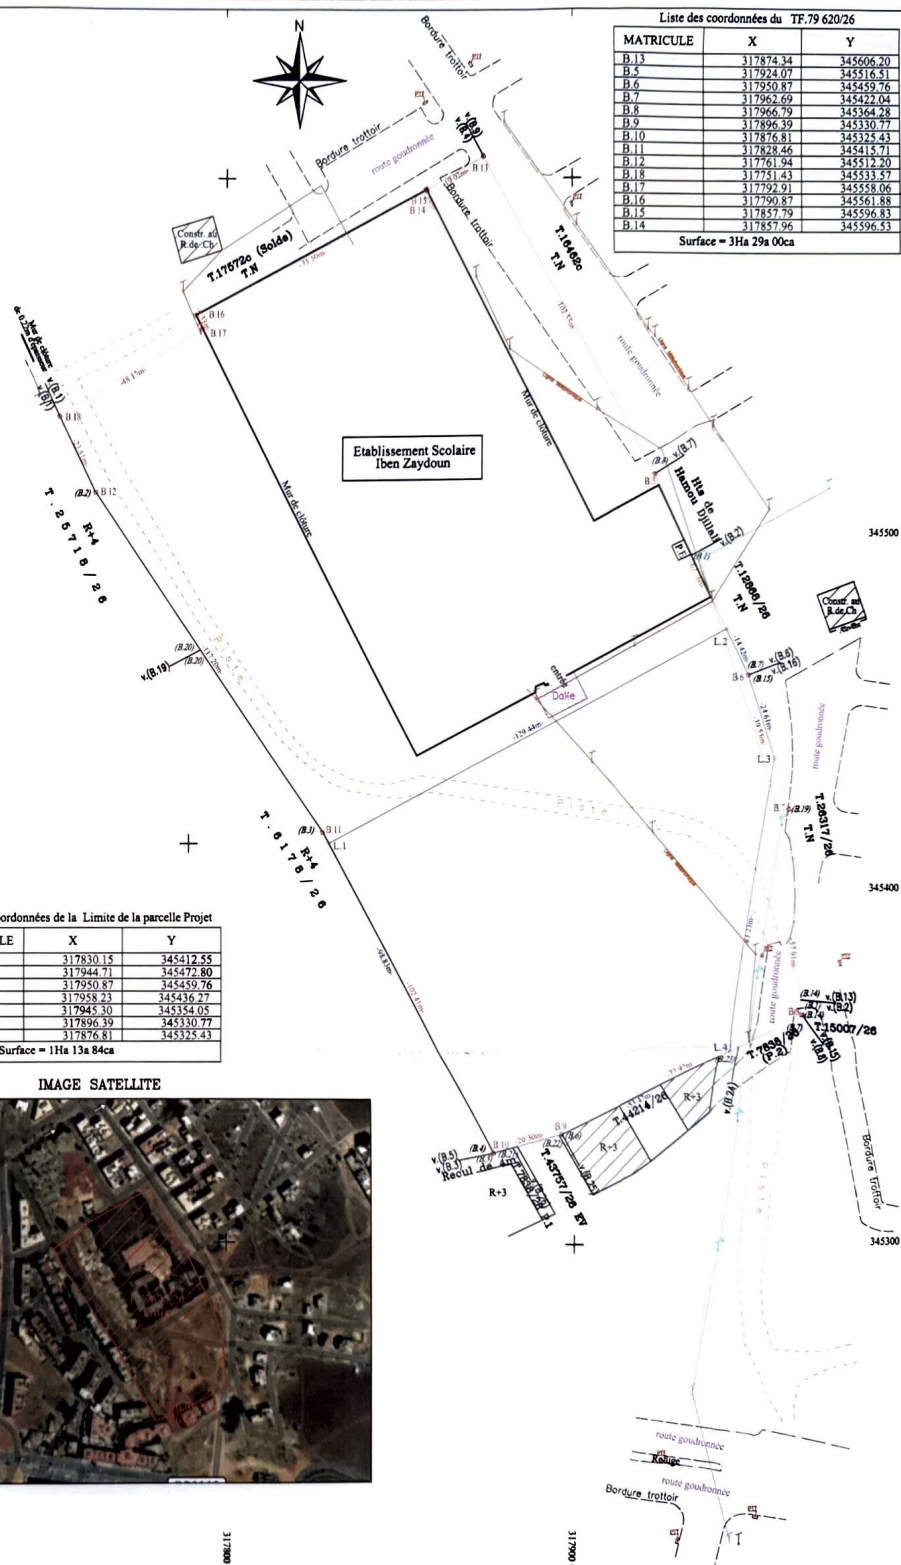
N

Liste des coordonnées du TF.79 620/26

| MATRICULE | X | Y |
|---|---|---|
| B.13 | 317874.34 | 345606.20 |
| B.5 | 317924.07 | 345516.51 |
| B.6 | 317950.87 | 345459.76 |
| B.7 | 317962.69 | 345422.04 |
| B.8 | 317966.79 | 345364.28 |
| B.9 | 317896.39 | 345330.77 |
| B.10 | 317876.81 | 345325.43 |
| B.11 | 317828.46 | 345415.71 |
| B.12 | 317761.94 | 345512.20 |
| B.18 | 317751.43 | 345533.57 |
| B.17 | 317792.91 | 345558.06 |
| B.16 | 317790.87 | 345561.88 |
| B.15 | 317857.79 | 345596.83 |
| B.14 | 317857.96 | 345596.53 |
| Surface = 3Ha 29a 00ca | | |

Bordure trottoir
route goudronnée
Bordure trottoir
B 13
B 15
B 14
Constr. au R.de.Ch
T.17572o (Solde) T.N
T.16462o T.N
B 16
B 17
Mur clôture
v.(B.1)
B 18
Mur de clôture
Etablissement Scolaire Iben Zaydoun
route goudronnée
(B.8) v.(B.7)
Hts de Hamou Djilali
(B.2) B 12
T . 2 6 7 1 8 / 2 6
R+4
Mur de clôture
P.1
v.(B.2)
T.12808/26 T.N
345500
Constr. au R.de.Ch
L.2
v.(B.5)
v.(B.19)
(B.20)
(B.20)
Piste
entrée
Dalle
B 6
(B.15)
v.(B.16)
L.3
route goudronnée
Piste
B 7
(B.19)
T.26317/26 T.N
(B.3) B 11
L.1
T . 6 1 7 6 / 2 6
R+4
345400

Coordonnées de la Limite de la parcelle Projet

| LE | X | Y |
|---|---|---|
| | 317830.15 | 345412.55 |
| | 317944.71 | 345472.80 |
| | 317950.87 | 345459.76 |
| | 317958.23 | 345436.27 |
| | 317945.30 | 345354.05 |
| | 317896.39 | 345330.77 |
| | 317876.81 | 345325.43 |
| Surface = 1Ha 13a 84ca | | |

IMAGE SATELLITE

route goudronnée
L.4
(B.14)
v.(B.13)
v.(B.2)
T.15007/26
T.7636/26
(P.2)
T.44214/26
R+3
R+3
B.9
B.10
v.(B.5)
v.(B.3)
(B.4)
Recul de
T.43757/26 EV
R+3
Bordure trottoir
345300
Piste
route goudronnée
Rollige
route goudronnée
Bordure trottoir
317800
317900